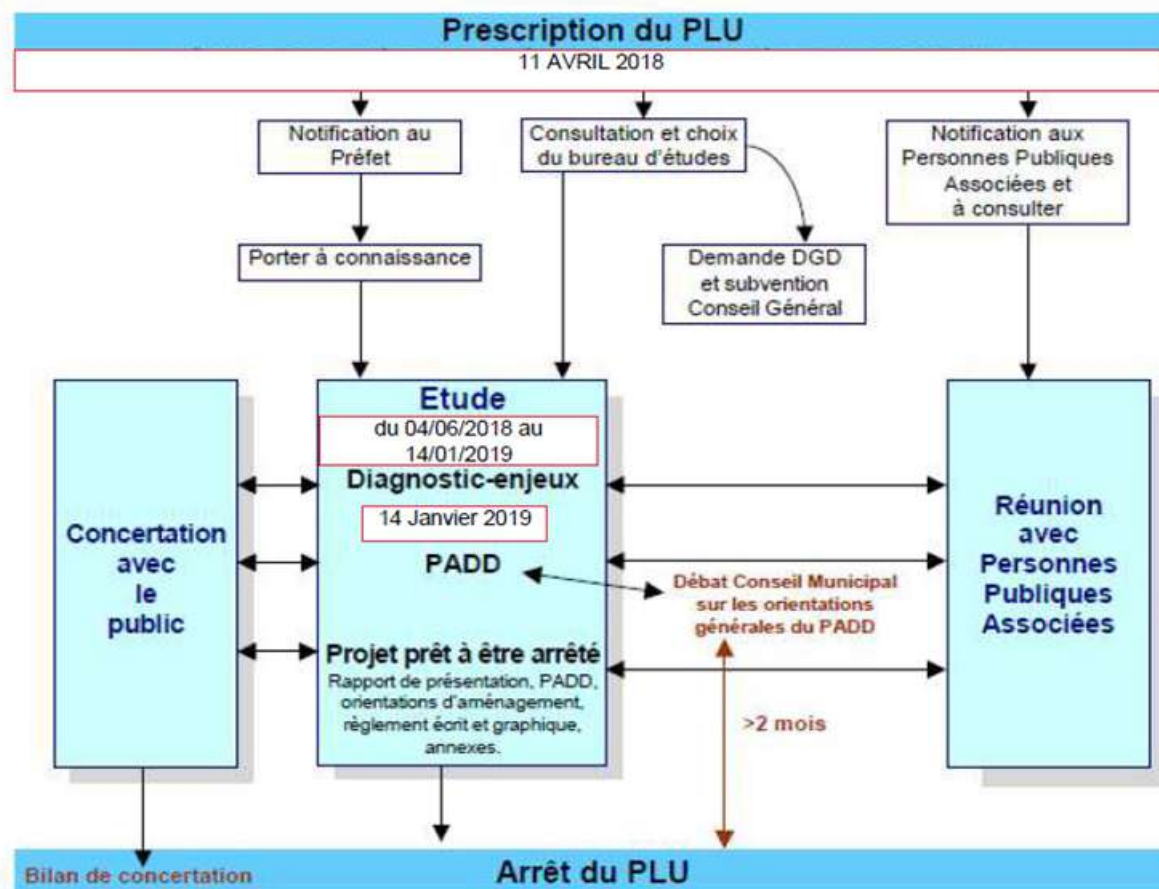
Prescription du PLU

11 AVRIL 2018

Notification au Préfet

Consultation et choix du bureau d'études

Notification aux Personnes Publiques Associées et à consulter

Porter à connaissance

Demande DGD et subvention Conseil Général

Concertation avec le public

Etude

du 04/06/2018 au 14/01/2019

Diagnostic-enjeux

14 Janvier 2019

PADD

Projet prêt à être arrêté

Rapport de présentation, PADD, orientations d'aménagement, règlement écrit et graphique, annexes.

Débat Conseil Municipal sur les orientations générales du PADD

>2 mois

Réunion avec Personnes Publiques Associées

Bilan de concertation

Arrêt du PLU